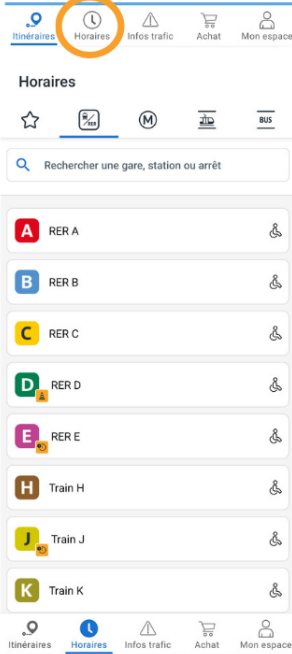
Itinéraires Horaires Infos trafic Achat Mon espace

Horaires

BUS

Rechercher une gare, station ou arrêt

A RER A

B RER B

C RER C

D RER D

E RER E

H Train H

J Train J

K Train K

Itinéraires Horaires Infos trafic Achat Mon espace